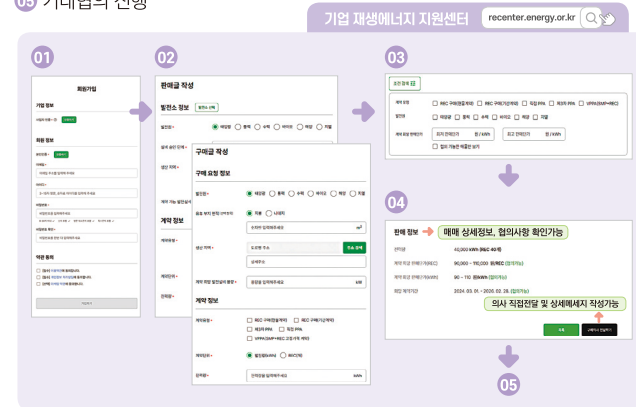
05 거래협의 진행

기업 재생에너지 지원센터 recenter.energy.or.kr

01

회원가입

기업 정보

회원 정보

약관 동의

02

판매글 작성

발전소 정보

태양광 풍력 수력 바이오 해양 지열

계약 정보

구매글 작성

구매 요청 정보

태양광 풍력 수력 바이오 해양 지열

계약 정보

03

04

판매 정보

매매 상세정보, 협의사항 확인가능

의사 직접전달 및 상세메세지 작성가능

05